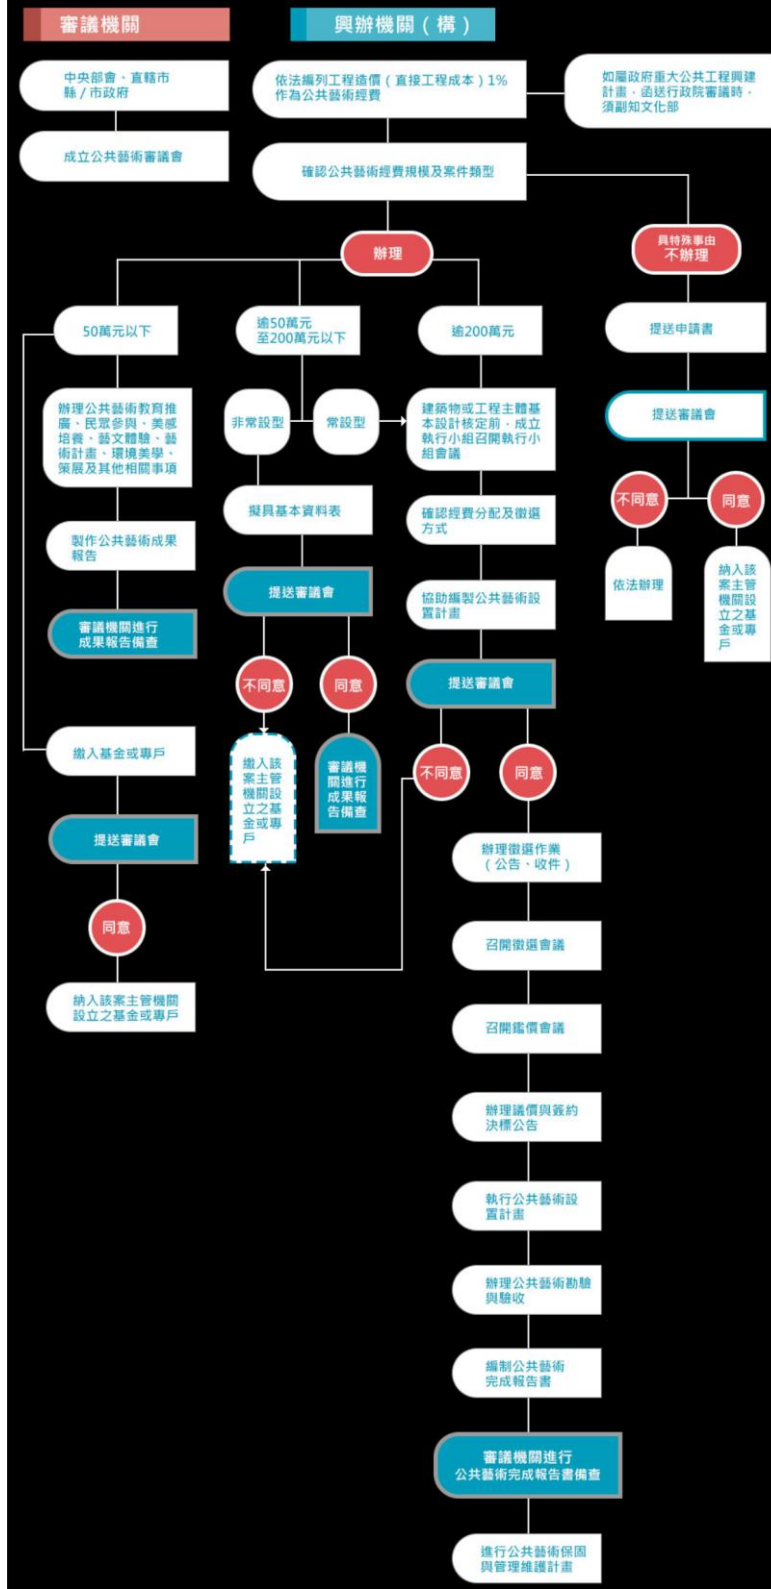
審議機關

興辦機關（構）

中央部會、直轄市縣／市政府

成立公共藝術審議會

依法編列工程造價（直接工程成本）1%作為公共藝術經費

如屬政府重大公共工程興建計畫，函送行政院審議時，須副知文化部

確認公共藝術經費規模及案件類型

辦理

具特殊事由不辦理

50萬元以下

逾50萬元至200萬元以下

逾200萬元

提送申請書

辦理公共藝術教育推廣、民眾參與、美感培養、藝文體驗、藝術計畫、環境美學、策展及其他相關事項

非常設型

常設型

建築物或工程主體基本設計核定前，成立執行小組召開執行小組會議

提送審議會

不同意

同意

擬具基本資料表

確認經費分配及徵選方式

依法辦理

納入該案主管機關設立之基金或專戶

製作公共藝術成果報告

提送審議會

協助編製公共藝術設置計畫

審議機關進行成果報告備查

不同意

同意

提送審議會

繳入基金或專戶

繳入該案主管機關設立之基金或專戶

審議機關進行成果報告備查

不同意

同意

提送審議會

辦理徵選作業（公告、收件）

同意

召開徵選會議

納入該案主管機關設立之基金或專戶

召開鑑價會議

辦理議價與簽約決標公告

執行公共藝術設置計畫

辦理公共藝術勘驗與驗收

編制公共藝術完成報告書

審議機關進行公共藝術完成報告書備查

進行公共藝術保固與管理維護計畫